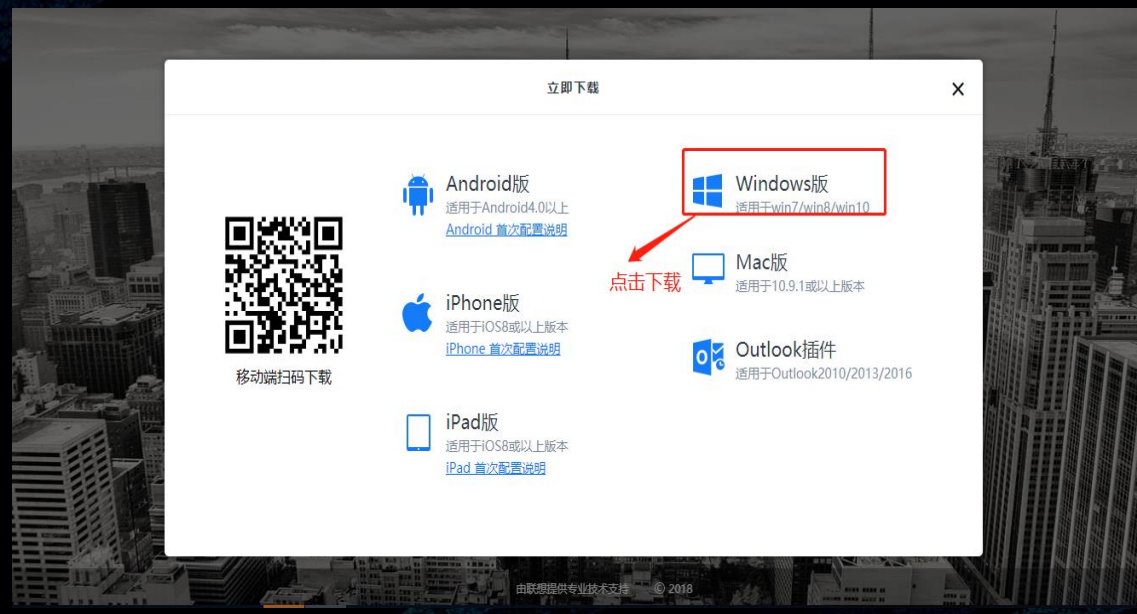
立即下载

×

移动端扫码下载

Android版
适用于Android4.0以上
Android 首次配置说明

iPhone版
适用于iOS8或以上版本
iPhone 首次配置说明

iPad版
适用于iOS8或以上版本
iPad 首次配置说明

Windows版
适用于win7/win8/win10

点击下载

Mac版
适用于10.9.1或以上版本

Outlook插件
适用于Outlook2010/2013/2016

由联想提供专业技术支持 © 2018